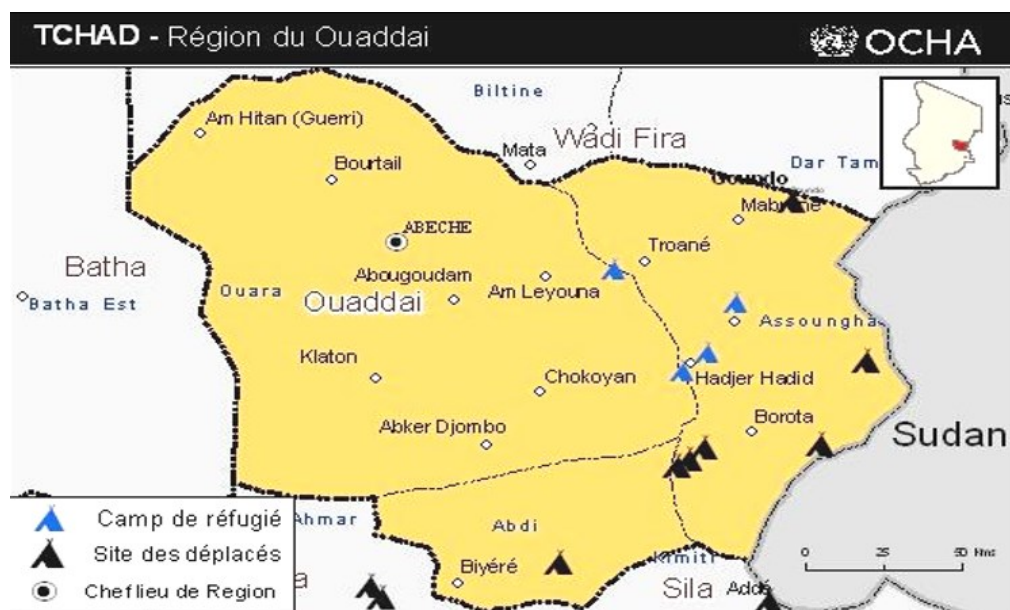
TCHAD - Région du Ouaddai

OCHA

Biltine

Am Hitan (Guerri)

Mata

Wadi Fira

Bourtail

Dar Tam

Gouxdo

Mabrone

ABECHE

Troané

Batha

Abougoudam

Ouara

Ouaddai

Am Leyouna

Batha Est

Assoungha

Klaton

Hadjer Hadid

Chokoyan

Borota

Abker Djombo

Sudan

Camp de réfugié

Site des déplacés

Cheflieu de Region

Ahmar

Abdi

Biyéré

Kimiti

Sila

Adré

0

25

50 Kms